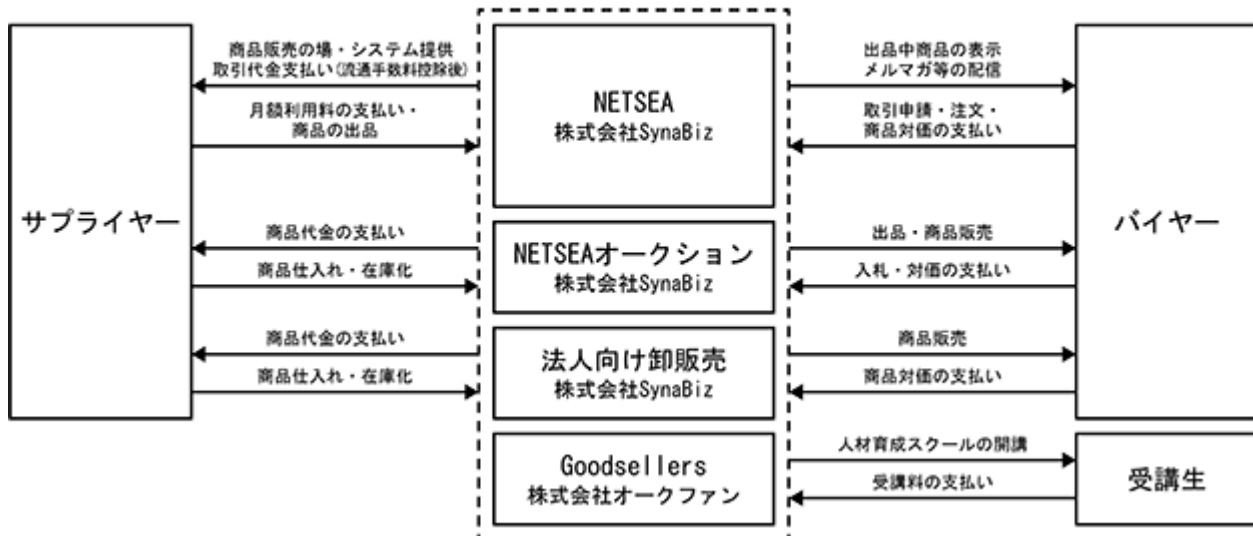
サプライヤー

商品販売の場・システム提供
取引代金支払い(流通手数料控除後)

月額利用料の支払い・
商品の出品

商品代金の支払い

商品仕入れ・在庫化

商品代金の支払い

商品仕入れ・在庫化

NETSEA
株式会社SynaBiz

NETSEAオークション
株式会社SynaBiz

法人向け卸販売
株式会社SynaBiz

Goodsellers
株式会社オークファン

出品中商品の表示
メルマガ等の配信

取引申請・注文・
商品対価の支払い

出品・商品販売

入札・対価の支払い

商品販売

商品対価の支払い

人材育成スクールの開講

受講料の支払い

バイヤー

受講生